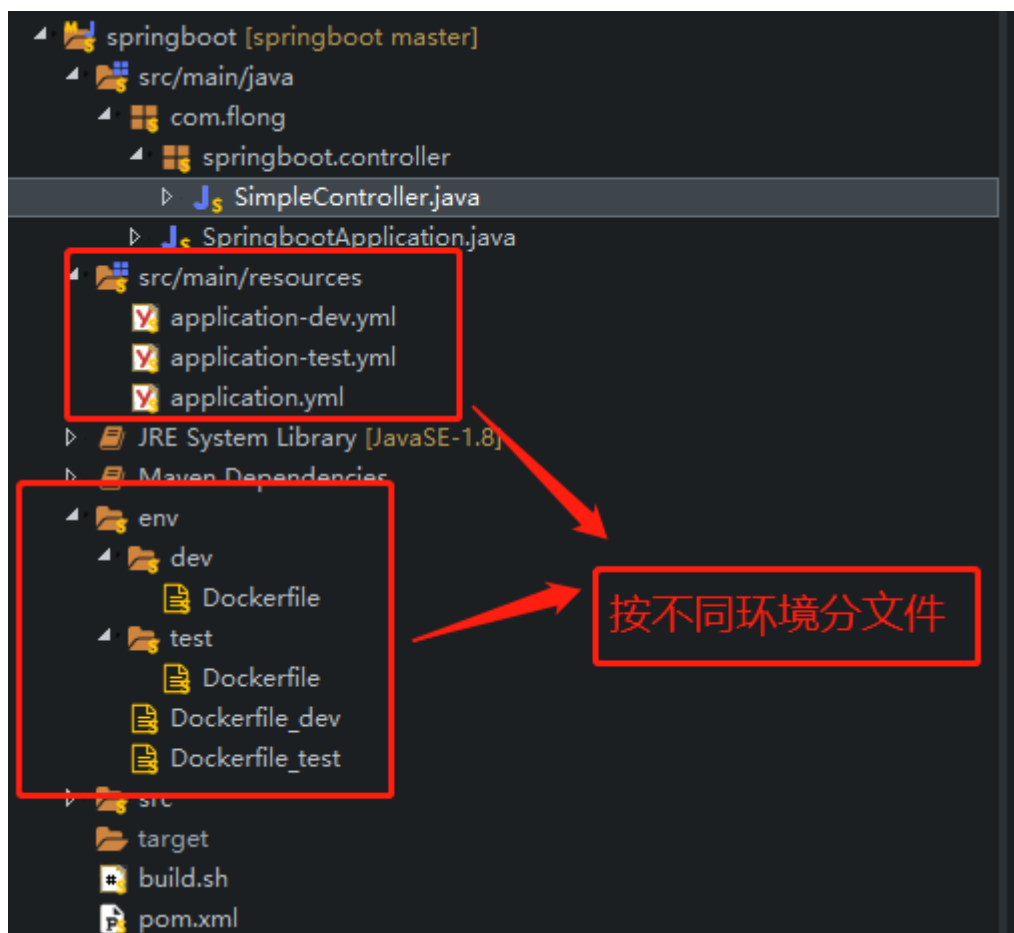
springboot [springboot master]
src/main/java
com.flong
springboot.controller
SimpleController.java
SpringbootApplication.java
src/main/resources
application-dev.yml
application-test.yml
application.yml
JRE System Library [JavaSE-1.8]
Maven Dependencies
env
dev
Dockerfile
test
Dockerfile
Dockerfile_dev
Dockerfile_test
src
target
build.sh
pom.xml

按不同环境分文件